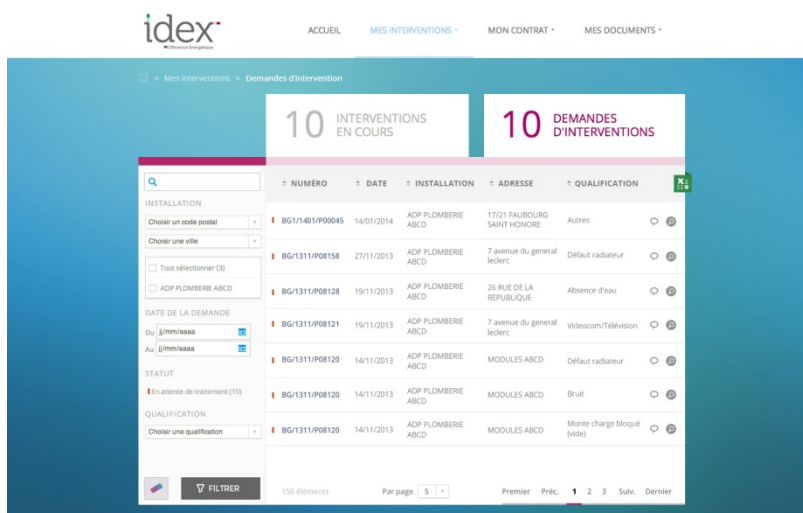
idex
Efficience énergétique

ACCUEIL MES INTERVENTIONS MON CONTRAT MES DOCUMENTS

» Mes interventions » Demandes d'intervention

10 INTERVENTIONS EN COURS

10 DEMANDES D'INTERVENTIONS

INSTALLATION
Choisir un code postal
Choisir une ville
Tout sélectionner (3)
ADP PLOMBERIE ABCD

DATE DE LA DEMANDE
Du jj/mm/aaaa
Au jj/mm/aaaa

STATUT
En attente de traitement (10)

QUALIFICATION
Choisir une qualification

FILTRER

| NUMÉRO | DATE | INSTALLATION | ADRESSE | QUALIFICATION |
|---|---|---|---|---|
| BG1/1401/P00045 | 14/01/2014 | ADP PLOMBERIE ABCD | 17/21 FAUBOURG SAINT HONORE | Autres |
| BG/1311/P08158 | 27/11/2013 | ADP PLOMBERIE ABCD | 7 avenue du general leclerc | Défaut radiateur |
| BG/1311/P08128 | 19/11/2013 | ADP PLOMBERIE ABCD | 26 RUE DE LA REPUBLIQUE | Absence d'eau |
| BG/1311/P08121 | 19/11/2013 | ADP PLOMBERIE ABCD | 7 avenue du general leclerc | Videocom/Télévision |
| BG/1311/P08120 | 14/11/2013 | ADP PLOMBERIE ABCD | MODULES ABCD | Défaut radiateur |
| BG/1311/P08120 | 14/11/2013 | ADP PLOMBERIE ABCD | MODULES ABCD | Bruit |
| BG/1311/P08120 | 14/11/2013 | ADP PLOMBERIE ABCD | MODULES ABCD | Monte charge bloqué (vide) |

150 éléments Par page 5 Premier Préc. 1 2 3 Suiv. Dernier